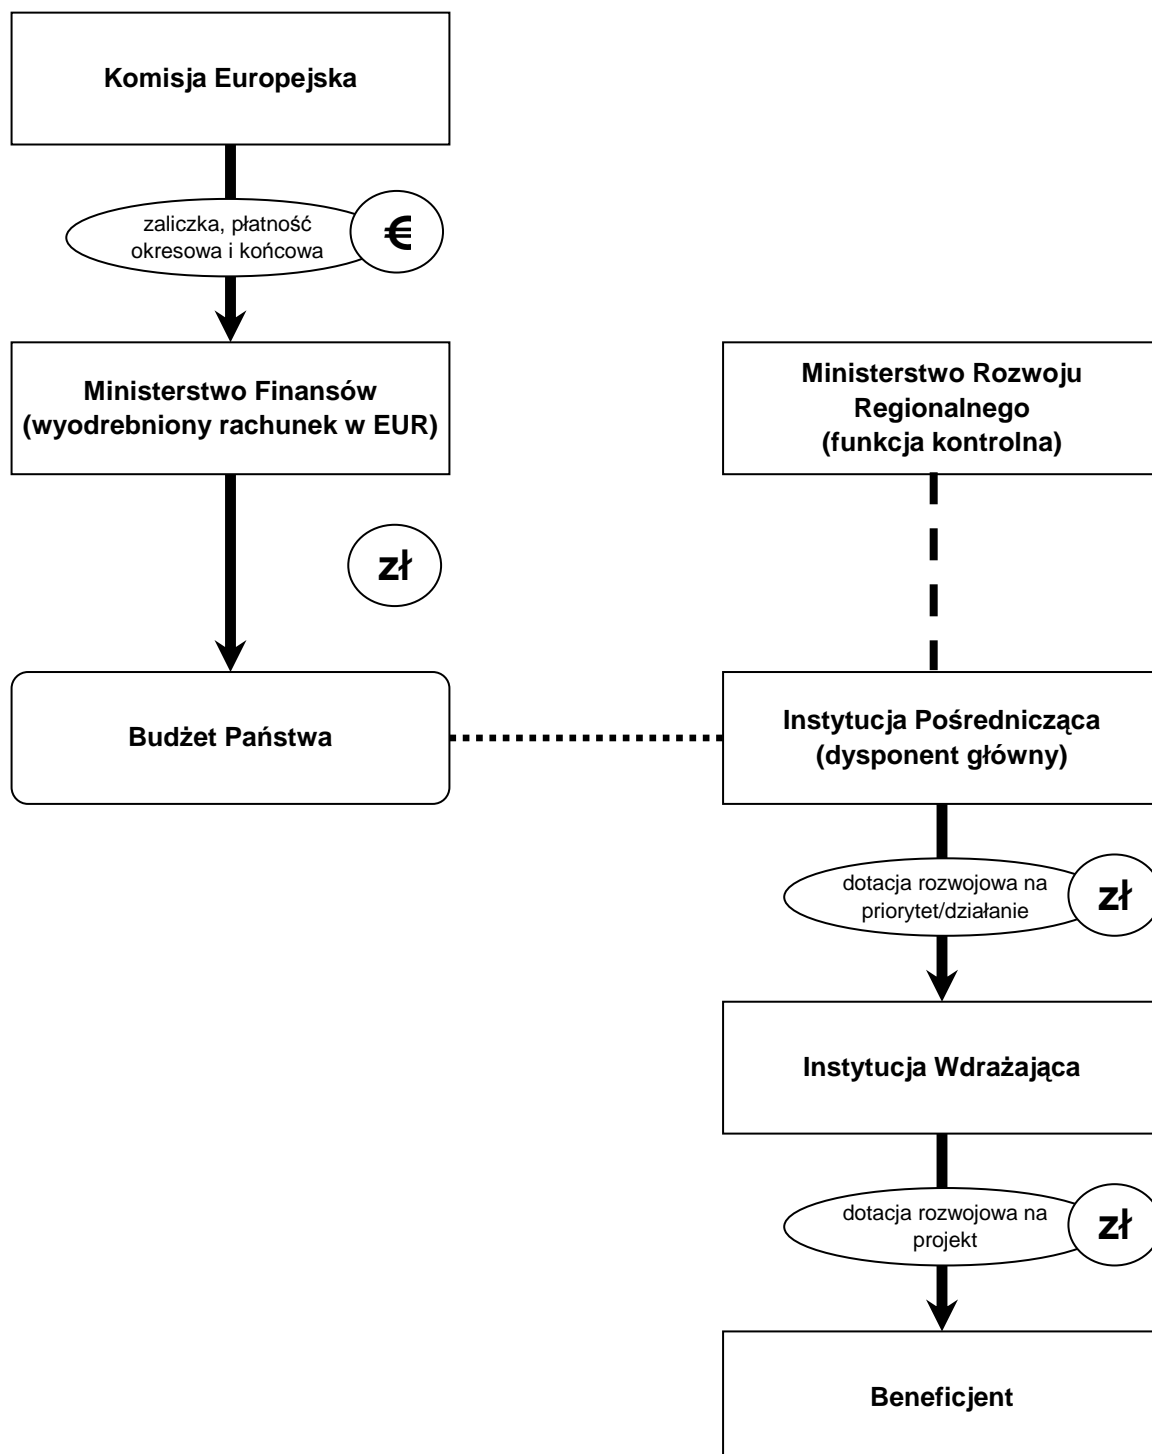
Komisja Europejska

zaliczka, płatność okresowa i końcowa

€

Ministerstwo Finansów (wyodrebniony rachunek w EUR)

zł

Budżet Państwa

Ministerstwo Rozwoju Regionalnego (funkcja kontrolna)

Instytucja Pośrednicząca (dysponent główny)

dotacja rozwojowa na priorytet/działanie

zł

Instytucja Wdrażająca

dotacja rozwojowa na projekt

zł

Beneficjent